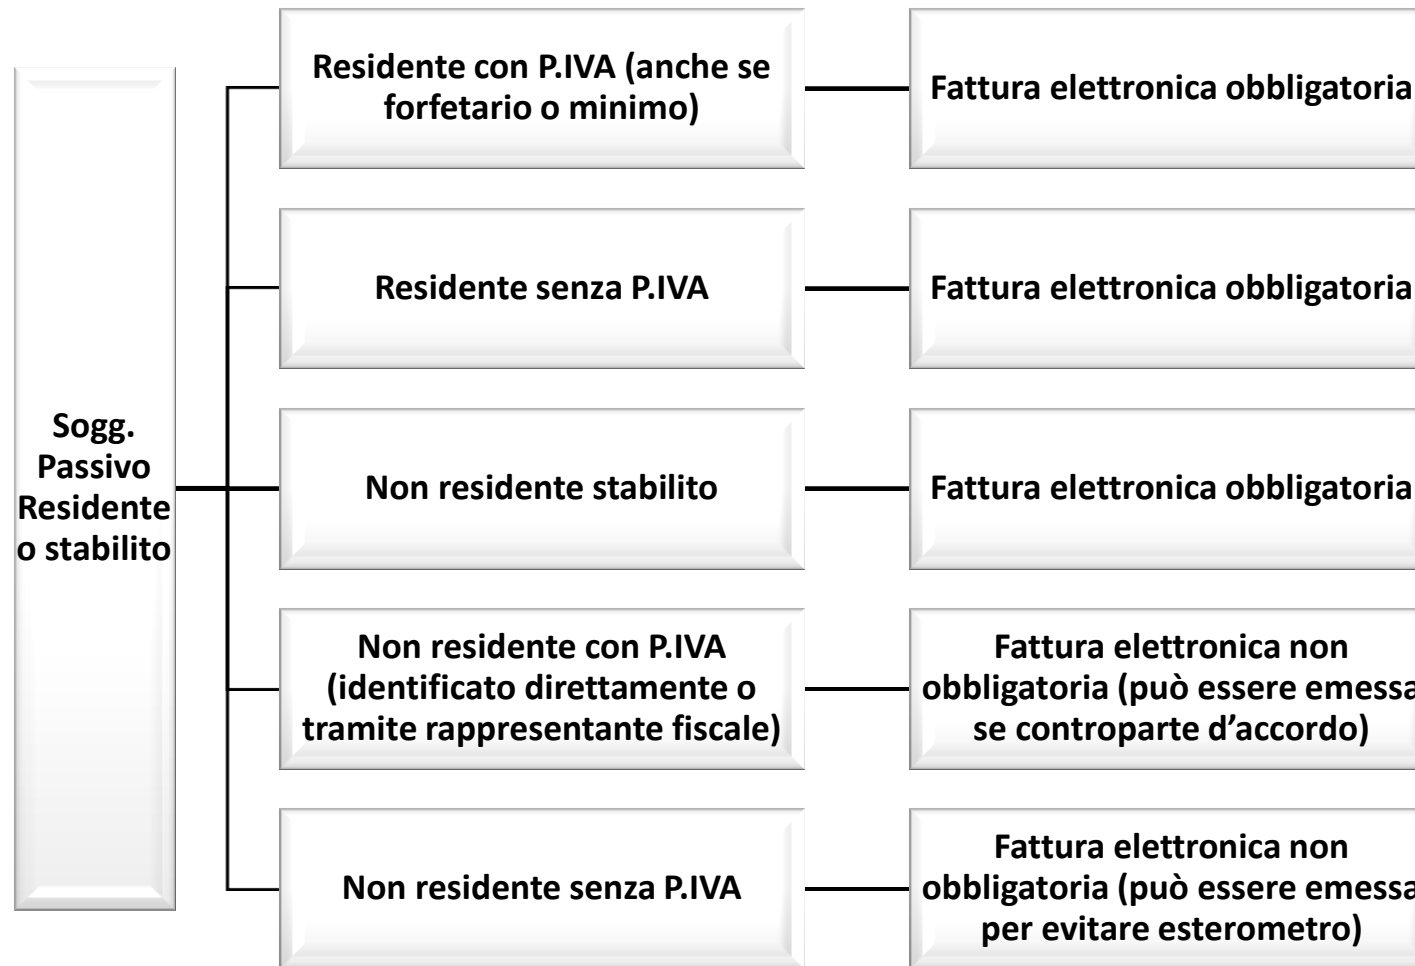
Sogg. Passivo Residente o stabilito

Residente con P.IVA (anche se forfetario o minimo)

Fattura elettronica obbligatoria

Residente senza P.IVA

Fattura elettronica obbligatoria

Non residente stabilito

Fattura elettronica obbligatoria

Non residente con P.IVA (identificato direttamente o tramite rappresentante fiscale)

Fattura elettronica non obbligatoria (può essere emessa se controparte d'accordo)

Non residente senza P.IVA

Fattura elettronica non obbligatoria (può essere emessa per evitare esterometro)